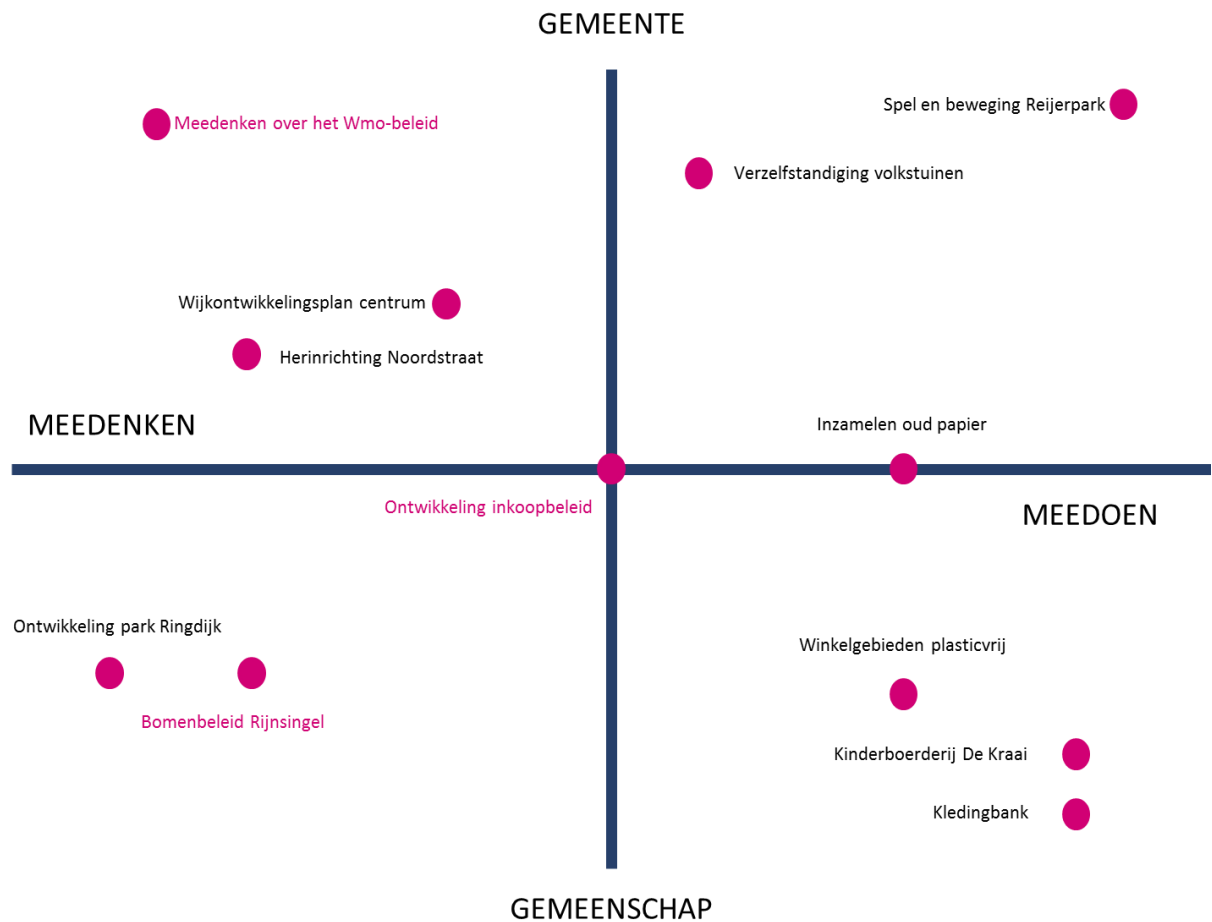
GEMEENTE

Meedenken over het Wmo-beleid

Spel en beweging Reijerpark

Verzelfstandiging volkstuinen

Wijkontwikkelingsplan centrum

Herinrichting Noordstraat

MEEDENKEN

Inzamelen oud papier

Ontwikkeling inkoopbeleid

MEEDOEN

Ontwikkeling park Ringdijk

Winkelgebieden plasticvrij

Bomenbeleid Rijnsingel

Kinderboerderij De Kraai

Kledingbank

GEMEENSCHAP